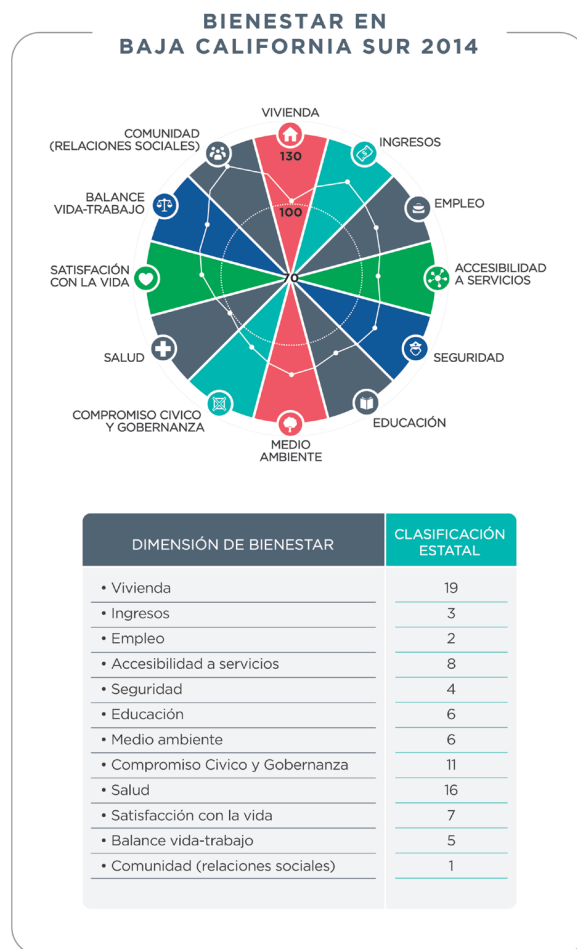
BIENESTAR EN
BAJA CALIFORNIA SUR 2014

VIVIENDA
130
100
70
INGRESOS
EMPLEO
ACCESIBILIDAD A SERVICIOS
SEGURIDAD
EDUCACIÓN
MEDIO AMBIENTE
COMPROMISO CIVICO Y GOBERNANZA
SALUD
SATISFACCIÓN CON LA VIDA
BALANCE VIDA-TRABAJO
COMUNIDAD (RELACIONES SOCIALES)

| DIMENSIÓN DE BIENESTAR | CLASIFICACIÓN ESTATAL |
|---|---|
| • Vivienda | 19 |
| • Ingresos | 3 |
| • Empleo | 2 |
| • Accesibilidad a servicios | 8 |
| • Seguridad | 4 |
| • Educación | 6 |
| • Medio ambiente | 6 |
| • Compromiso Civico y Gobernanza | 11 |
| • Salud | 16 |
| • Satisfacción con la vida | 7 |
| • Balance vida-trabajo | 5 |
| • Comunidad (relaciones sociales) | 1 |